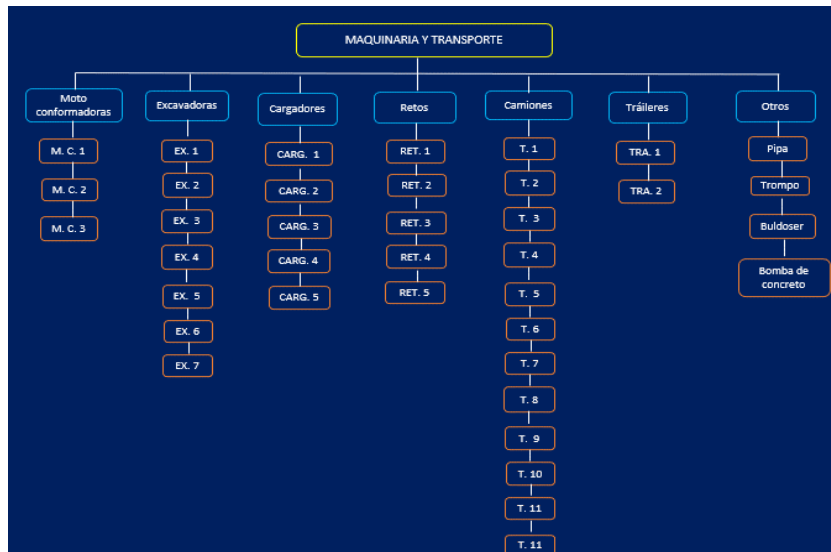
MAQUINARIA Y TRANSPORTE

Moto conformadoras
M. C. 1
M. C. 2
M. C. 3

Excavadoras
EX. 1
EX. 2
EX. 3
EX. 4
EX. 5
EX. 6
EX. 7

Cargadores
CARG. 1
CARG. 2
CARG. 3
CARG. 4
CARG. 5

Retos
RET. 1
RET. 2
RET. 3
RET. 4
RET. 5

Camiones
T. 1
T. 2
T. 3
T. 4
T. 5
T. 6
T. 7
T. 8
T. 9
T. 10
T. 11
T. 11

Tráileres
TRA. 1
TRA. 2

Otros
Pipa
Trompo
Buldoser
Bomba de concreto